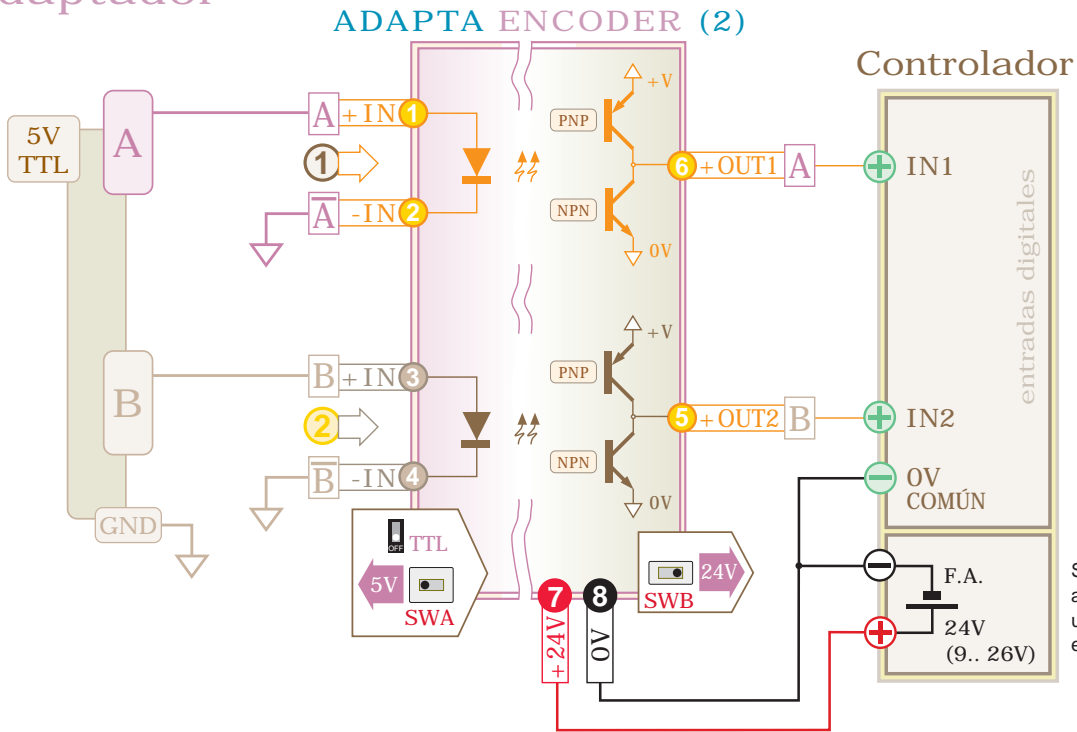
adaptador

ADAPTA ENCODER (2)

Controlador

5V TTL

A

B

GND

A +IN 1

1

$\overline{A}$ -IN 2

B +IN 3

2

$\overline{B}$ -IN 4

PNP

NPN

+V

0V

6 +OUT1 A

5 +OUT2 B

IN1

IN2

0V COMÚN

entradas digitales

OFF TTL

5V

SWA

7 +24V

8 0V

24V

SWB

F.A.

24V (9.. 26V)

S
a
u
e